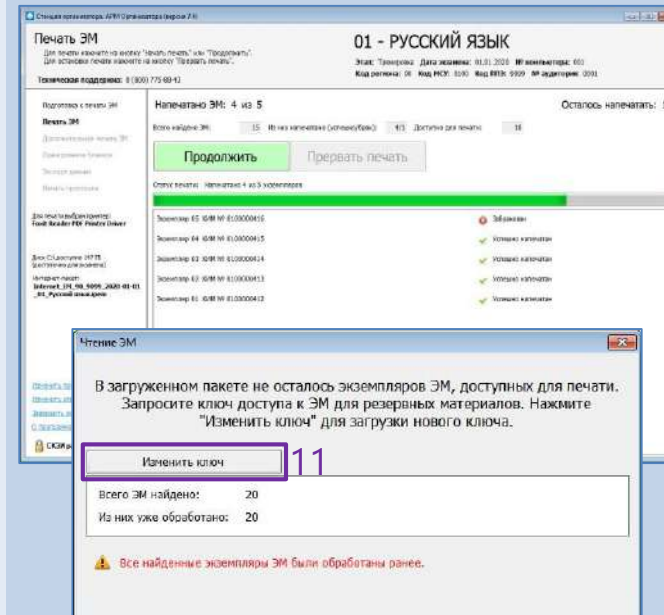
Станция организатора. АРМ Организатора (версия 7.4)

Печать ЭМ

Для печати нажмите на кнопку "Начать печать" или "Продолжить". Для остановки печати нажмите на кнопку "Прервать печать".

Техническая поддержка: 8 (800) 775-88-43

01 - РУССКИЙ ЯЗЫК

Этап: Тренировка Дата экзамена: 01.01.2020 № компьютера: 001
Код региона: 01 Код МСУ: 0100 Код ППЭ: 9999 № аудитории: 0001

Подготовка к печати ЭМ
Печать ЭМ
Дополнительная печать ЭМ
Завершение печати
Экспорт данных
Печать протокола

Для печати выбран принтер: Foxit Reader PDF Printer Driver

Диск C:\ доступно 19 ГБ (достаточно для экзамена)

Интернет-пакет: Internet_19_98_9999_2020-01-01_01_Русский язык.ppev

Напечатано ЭМ: 4 из 5

Осталось напечатать: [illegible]

Всего найдено ЭМ: 15 Из них напечатано (успешно/брак): 4/1 Доступно для печати: 10

Продолжить

Прервать печать

Статус печати: Напечатано 4 из 5 экземпляров

Экземпляр 05 ИИК № 0100000416 Забракован
Экземпляр 04 ИИК № 0100000415 Успешно напечатан
Экземпляр 03 ИИК № 0100000414 Успешно напечатан
Экземпляр 02 ИИК № 0100000413 Успешно напечатан
Экземпляр 01 ИИК № 0100000412 Успешно напечатан

Чтение ЭМ

В загруженном пакете не осталось экземпляров ЭМ, доступных для печати. Запросите ключ доступа к ЭМ для резервных материалов. Нажмите "Изменить ключ" для загрузки нового ключа.

Изменить ключ

11

Всего ЭМ найдено: 20
Из них уже обработано: 20

Все найденные экземпляры ЭМ были обработаны ранее.

СКЗИ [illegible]